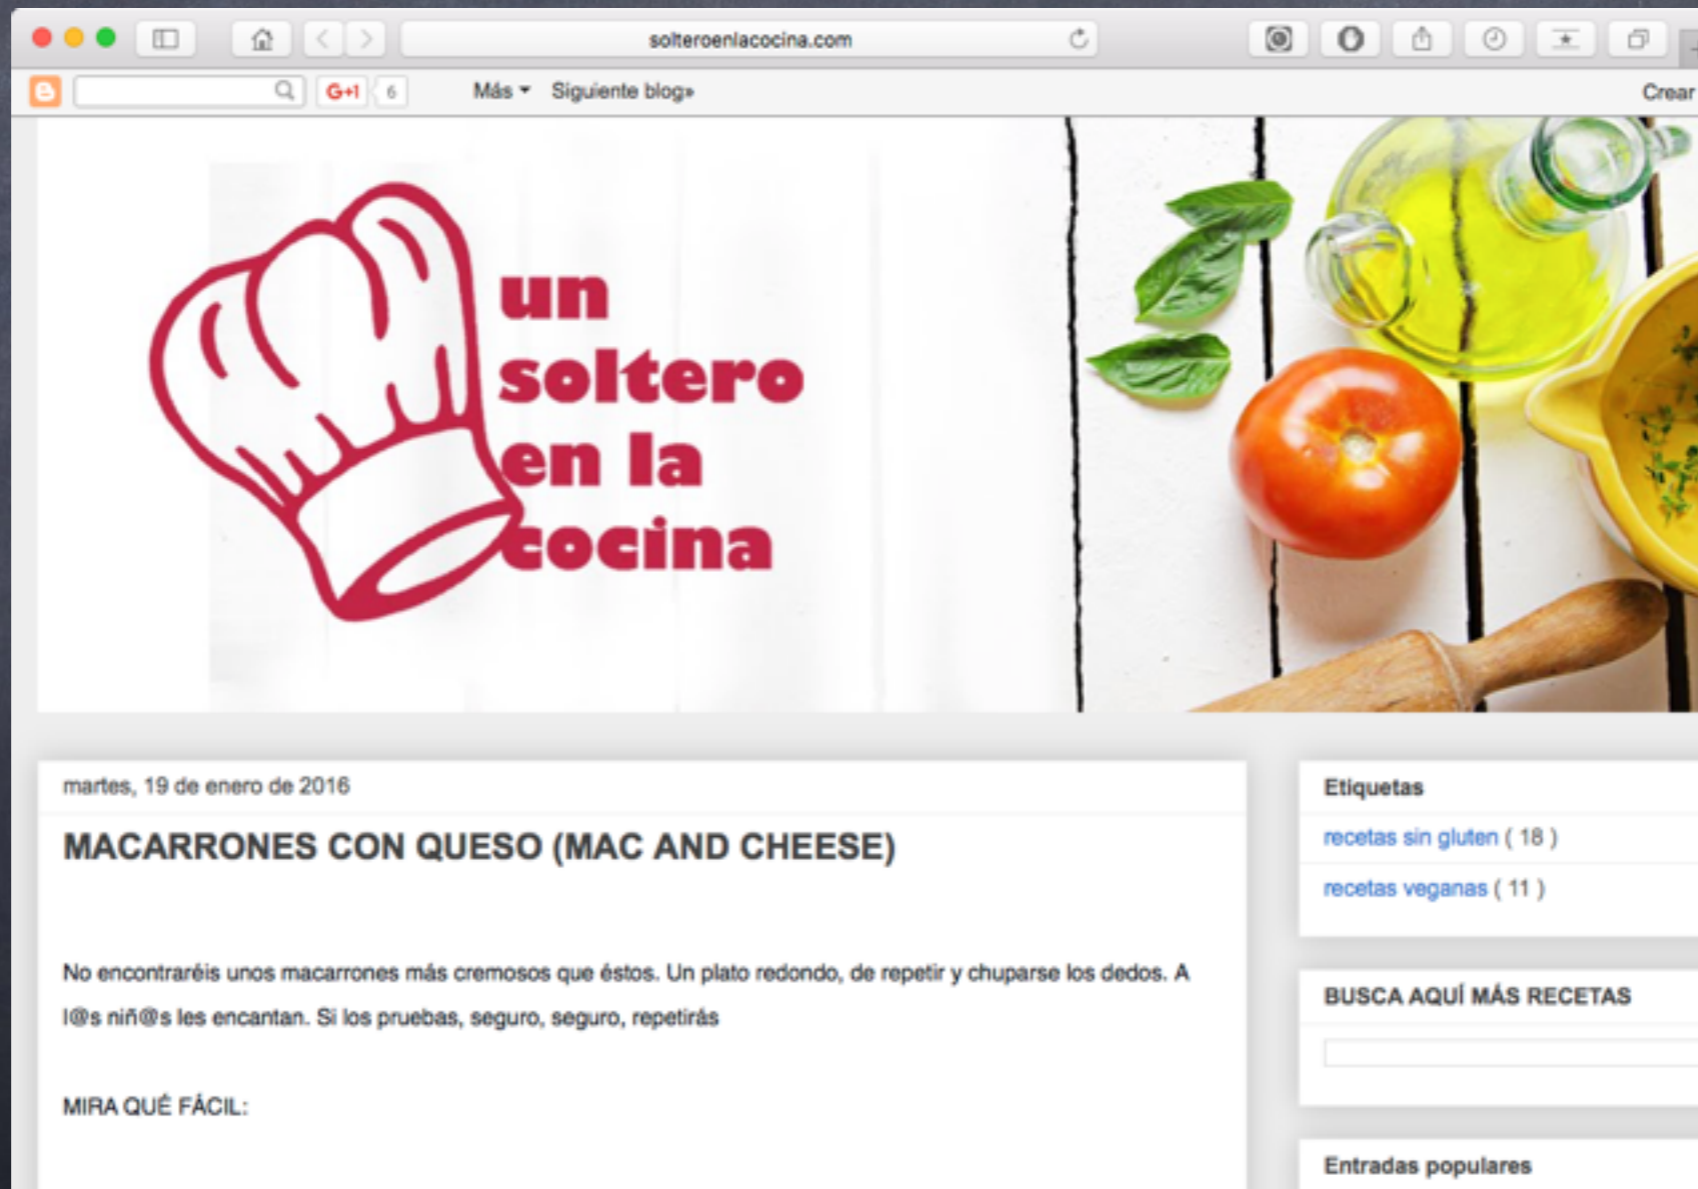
solteroenlacocina.com

G+1 6 Más Siguiente blog» Crear

un soltero en la cocina

martes, 19 de enero de 2016

MACARRONES CON QUESO (MAC AND CHEESE)

No encontraréis unos macarrones más cremosos que éstos. Un plato redondo, de repetir y chuparse los dedos. A l@s niñ@s les encantan. Si los pruebas, seguro, seguro, repetirás

MIRA QUÉ FÁCIL:

Etiquetas

recetas sin gluten ( 18 )

recetas veganas ( 11 )

BUSCA AQUÍ MÁS RECETAS

Entradas populares